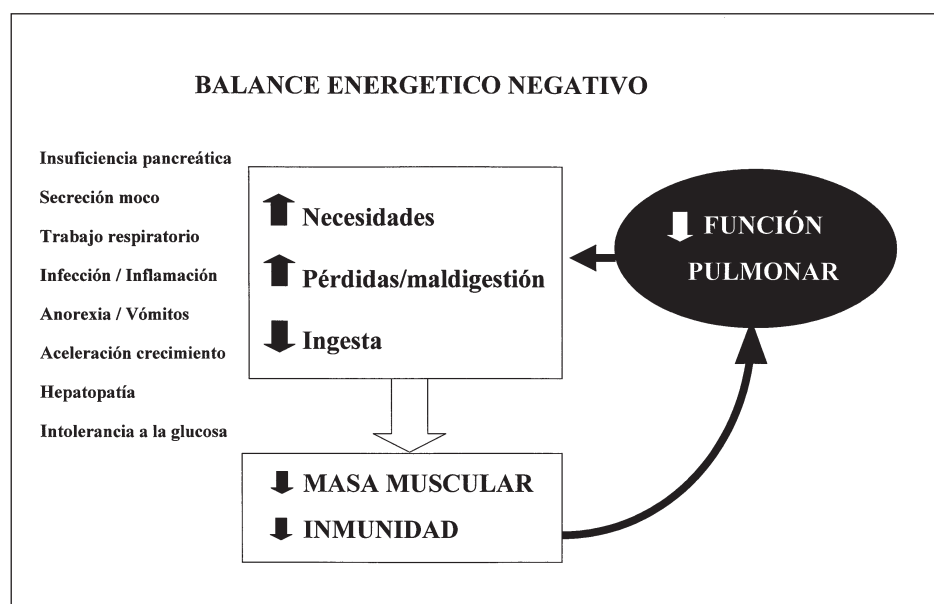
BALANCE ENERGETICO NEGATIVO

Insuficiencia pancreática
Secreción moco
Trabajo respiratorio
Infección / Inflamación
Anorexia / Vómitos
Aceleración crecimiento
Hepatopatía
Intolerancia a la glucosa

↑ Necesidades
↑ Pérdidas/maldigestión
↓ Ingesta

↓ FUNCIÓN PULMONAR

↓ MASA MUSCULAR
↓ INMUNIDAD